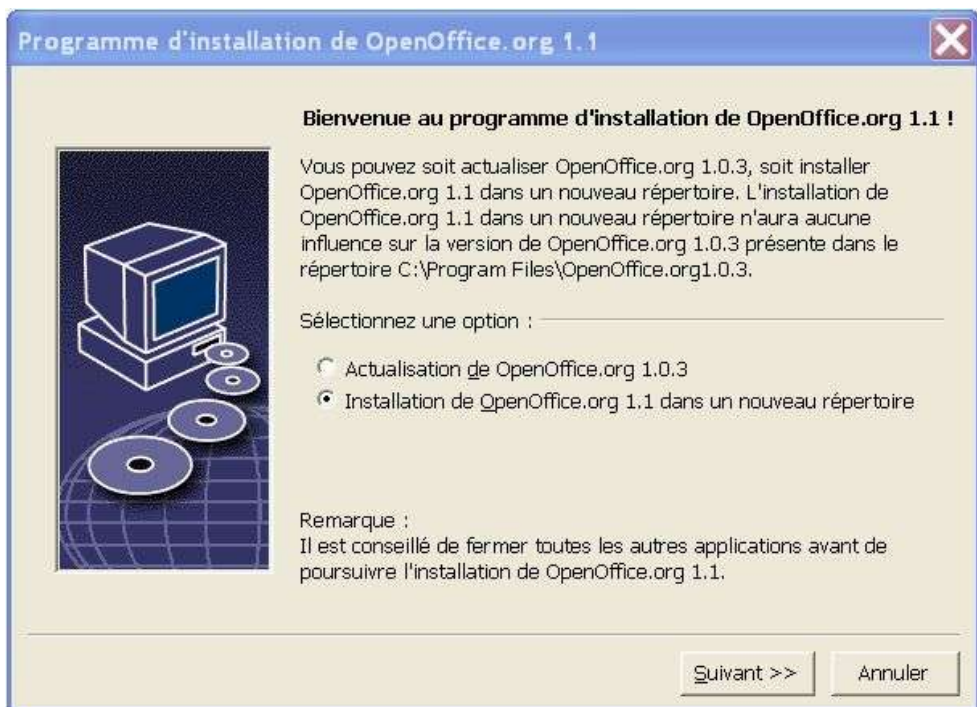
Programme d'installation de OpenOffice.org 1.1

Bienvenue au programme d'installation de OpenOffice.org 1.1 !

Vous pouvez soit actualiser OpenOffice.org 1.0.3, soit installer OpenOffice.org 1.1 dans un nouveau répertoire. L'installation de OpenOffice.org 1.1 dans un nouveau répertoire n'aura aucune influence sur la version de OpenOffice.org 1.0.3 présente dans le répertoire C:\Program Files\OpenOffice.org1.0.3.

Sélectionnez une option :

Actualisation de OpenOffice.org 1.0.3

Installation de OpenOffice.org 1.1 dans un nouveau répertoire

Remarque :
Il est conseillé de fermer toutes les autres applications avant de poursuivre l'installation de OpenOffice.org 1.1.

Suivant >>

Annuler